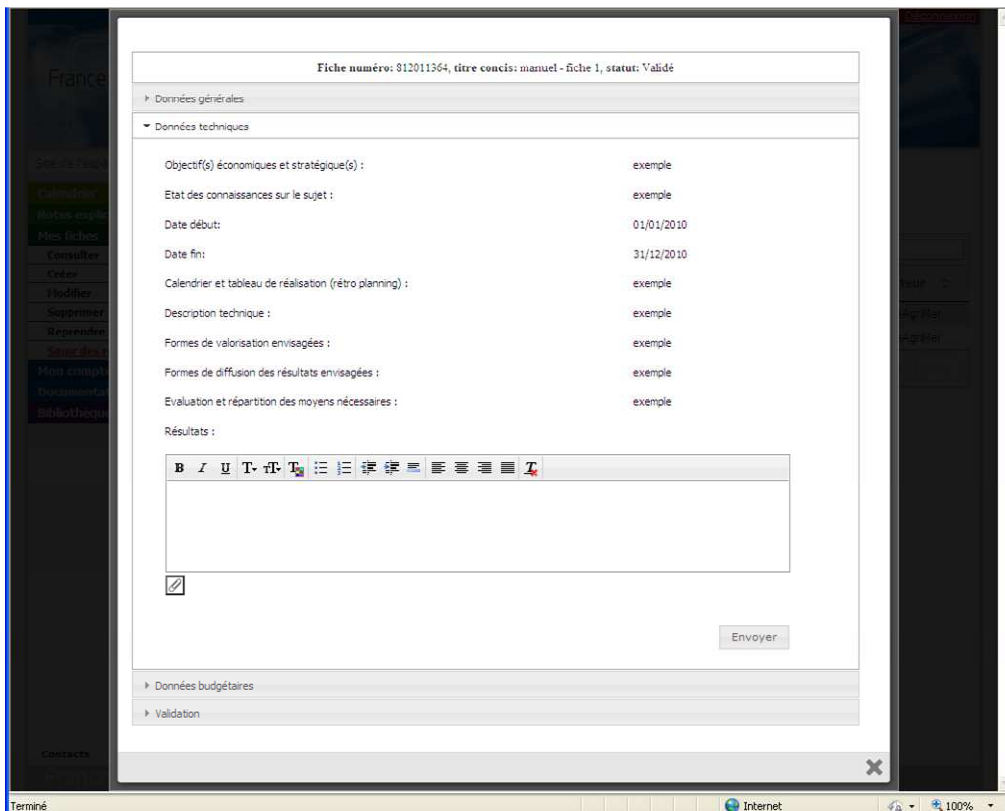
Fiche numéro: 812011364, titre concis: manuel - fiche 1, statut: Validé

▸ Données générales

▾ Données techniques

| | |
|---|---|
| Objectif(s) économiques et stratégique(s) : | exemple |
| Etat des connaissances sur le sujet : | exemple |
| Date début: | 01/01/2010 |
| Date fin: | 31/12/2010 |
| Calendrier et tableau de réalisation (rétro planning) : | exemple |
| Description technique : | exemple |
| Formes de valorisation envisagées : | exemple |
| Formes de diffusion des résultats envisagées : | exemple |
| Evaluation et répartition des moyens nécessaires : | exemple |

Résultats :

B I U

Envoyer

▸ Données budgétaires

▸ Validation

France

Calendrier
Notes expli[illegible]
Mes fiches
Consulter
Créer
Modifier
Supprimer
Reprendre
Mon compte
Documentat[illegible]
Bibliothèque

Contacts

Déconnexion

Terminé

Internet

100%